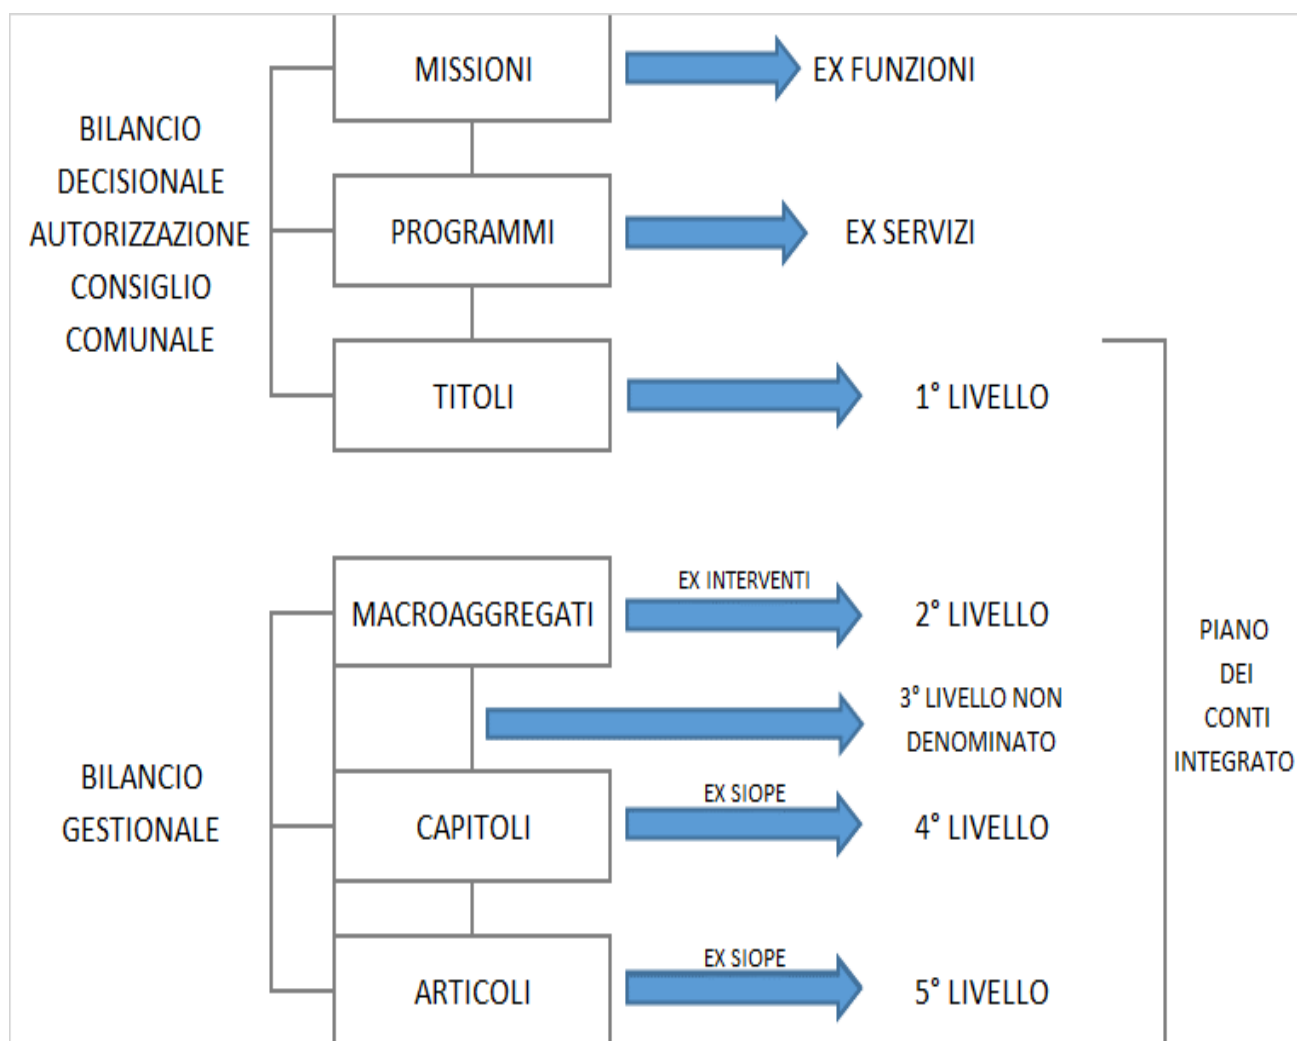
BILANCIO DECISIONALE AUTORIZZAZIONE CONSIGLIO COMUNALE

MISSIONI

EX FUNZIONI

PROGRAMMI

EX SERVIZI

TITOLI

1° LIVELLO

BILANCIO GESTIONALE

MACROAGGREGATI

EX INTERVENTI

2° LIVELLO

3° LIVELLO NON DENOMINATO

CAPITOLI

EX SIOPE

4° LIVELLO

ARTICOLI

EX SIOPE

5° LIVELLO

PIANO DEI CONTI INTEGRATO